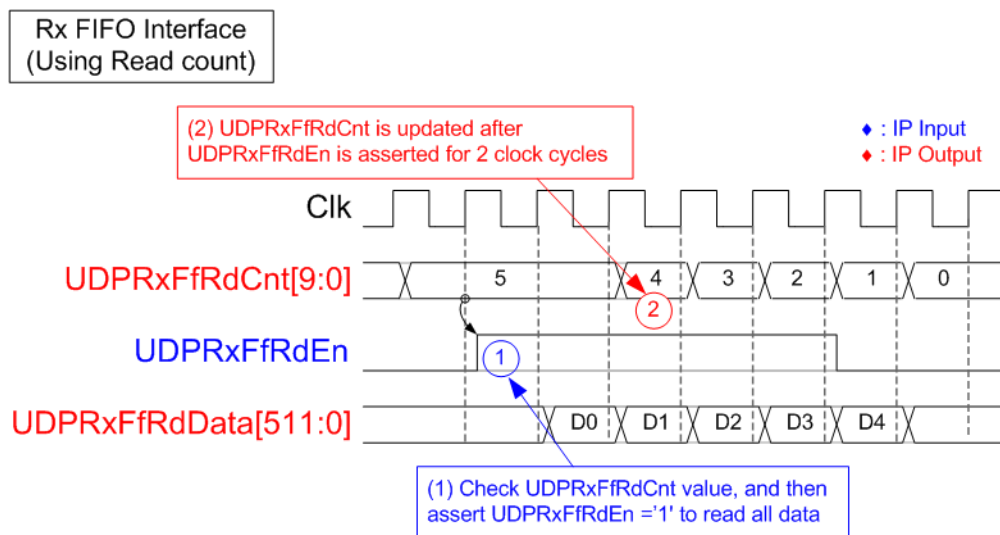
Rx FIFO Interface
(Using Read count)

(2) UDPRxFfRdCnt is updated after UDPRxFfRdEn is asserted for 2 clock cycles

♦ : IP Input
♦ : IP Output

Clk

UDPRxFfRdCnt[9:0]

5

4

3

2

1

0

2

UDPRxFfRdEn

1

UDPRxFfRdData[511:0]

D0

D1

D2

D3

D4

(1) Check UDPRxFfRdCnt value, and then assert UDPRxFfRdEn ='1' to read all data